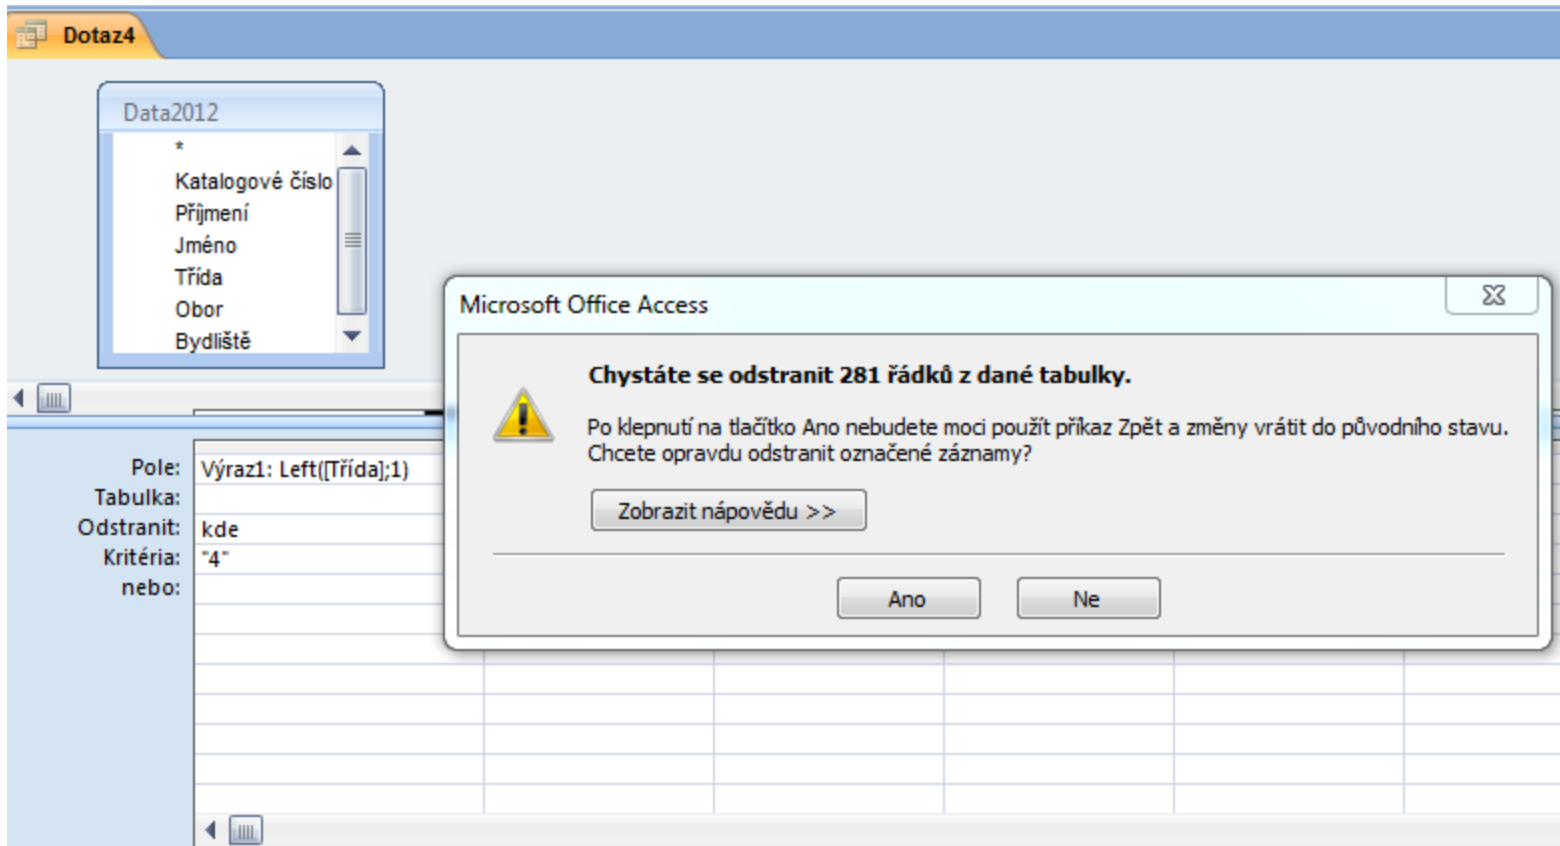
Dotaz4

Data2012
*
Katalogové číslo
Příjmení
Jméno
Třída
Obor
Bydliště

Pole: Výraz1: Left([Třída];1)
Tabulka:
Odstranit: kde
Kritéria: "4"
nebo:

Microsoft Office Access

Chystáte se odstranit 281 řádků z dané tabulky.

Po klepnutí na tlačítko Ano nebudete moci použít příkaz Zpět a změny vrátit do původního stavu. Chcete opravdu odstranit označené záznamy?

Zobrazit nápovědu >>

Ano
Ne